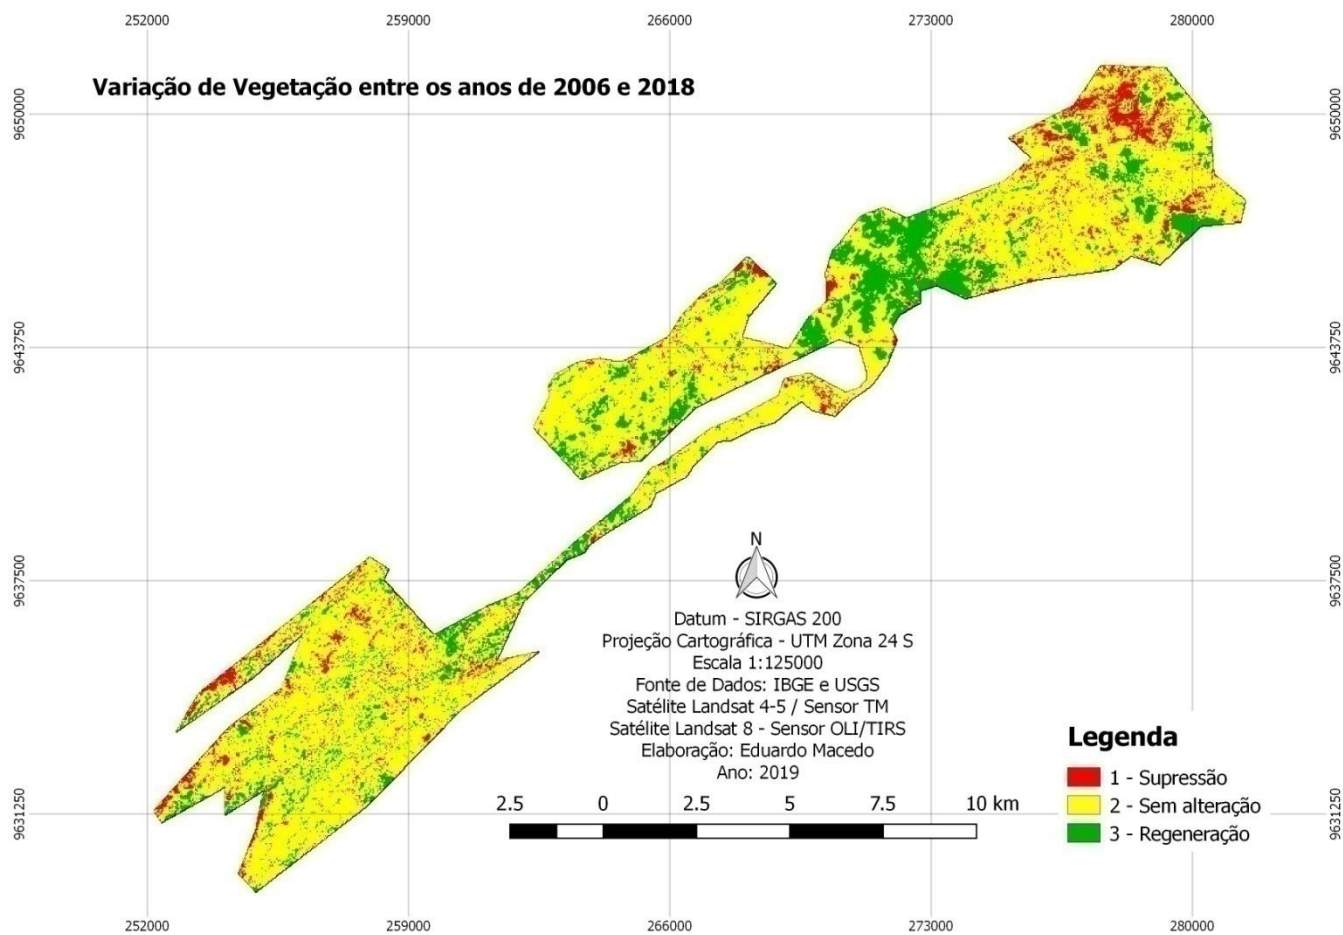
252000 259000 266000 273000 280000

Variação de Vegetação entre os anos de 2006 e 2018

9650000 9643750 9637500 9631250

9650000 9643750 9637500 9631250

N

Datum - SIRGAS 200
Projeção Cartográfica - UTM Zona 24 S
Escala 1:125000
Fonte de Dados: IBGE e USGS
Satélite Landsat 4-5 / Sensor TM
Satélite Landsat 8 - Sensor OLI/TIRS
Elaboração: Eduardo Macedo
Ano: 2019

2.5 0 2.5 5 7.5 10 km

Legenda
1 - Supressão
2 - Sem alteração
3 - Regeneração

252000 259000 266000 273000 280000